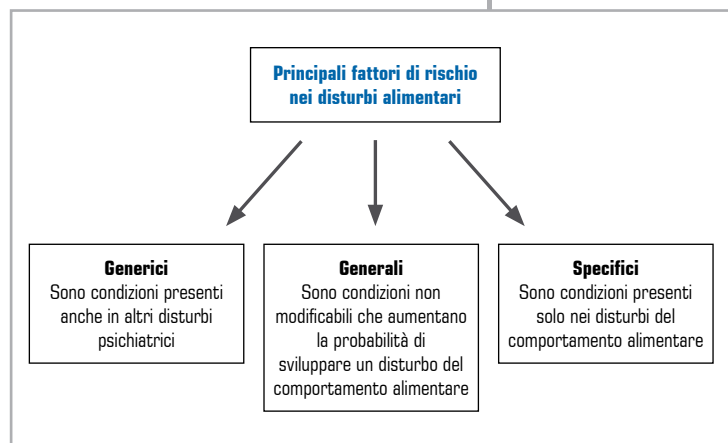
Principali fattori di rischio nei disturbi alimentari

Generici
Sono condizioni presenti anche in altri disturbi psichiatrici

Generali
Sono condizioni non modificabili che aumentano la probabilità di sviluppare un disturbo del comportamento alimentare

Specifici
Sono condizioni presenti solo nei disturbi del comportamento alimentare